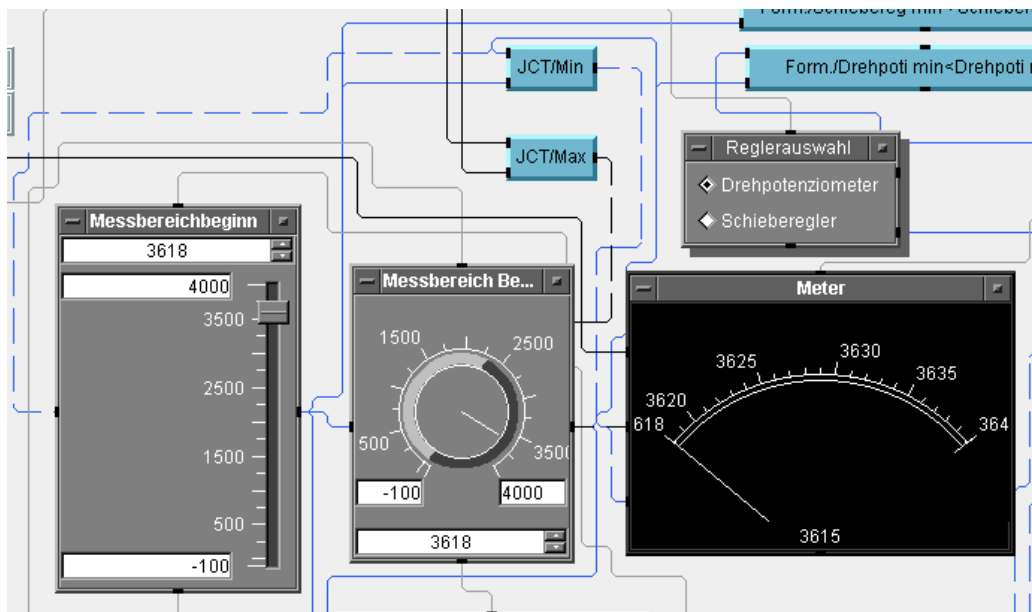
Form./Schiebereg min<Schiebe

Form./Drehpoti min<Drehpoti

JCT/Min

JCT/Max

Reglerauswahl

Drehpotenziometer

Schieberegler

Messbereichbeginn

3618

4000

3500

2500

1500

500

-100

Messbereich Be...

1500

2500

500

3500

-100

4000

3618

Meter

3625

3630

3635

3620

618

364

3615